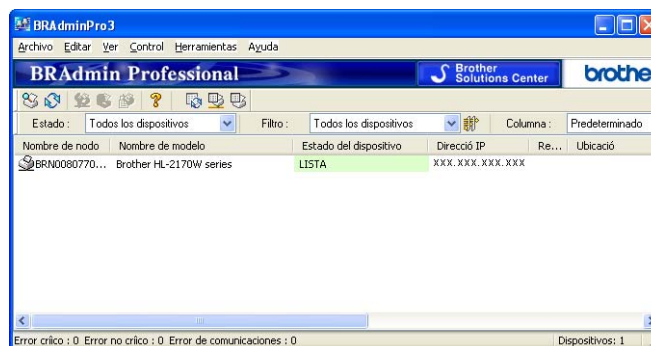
BRAdminPro3

Archivo Editar Ver Control Herramientas Ayuda

BRAdmin Professional

Brother Solutions Center

brothe

Estado: Todos los dispositivos

Filtro: Todos los dispositivos

Columna: Predeterminado

| Nombre de nodo | Nombre de modelo | Estado del dispositivo | Direcció IP | Re... | Ubicació |
|---|---|---|---|---|---|
| BRN0080770... | Brother HL-2170W series | LISTA | XXX.XXX.XXX.XXX | | |

Error crlico : 0 Error no crlico : 0 Error de comunicaciones : 0

Dispositivos: 1